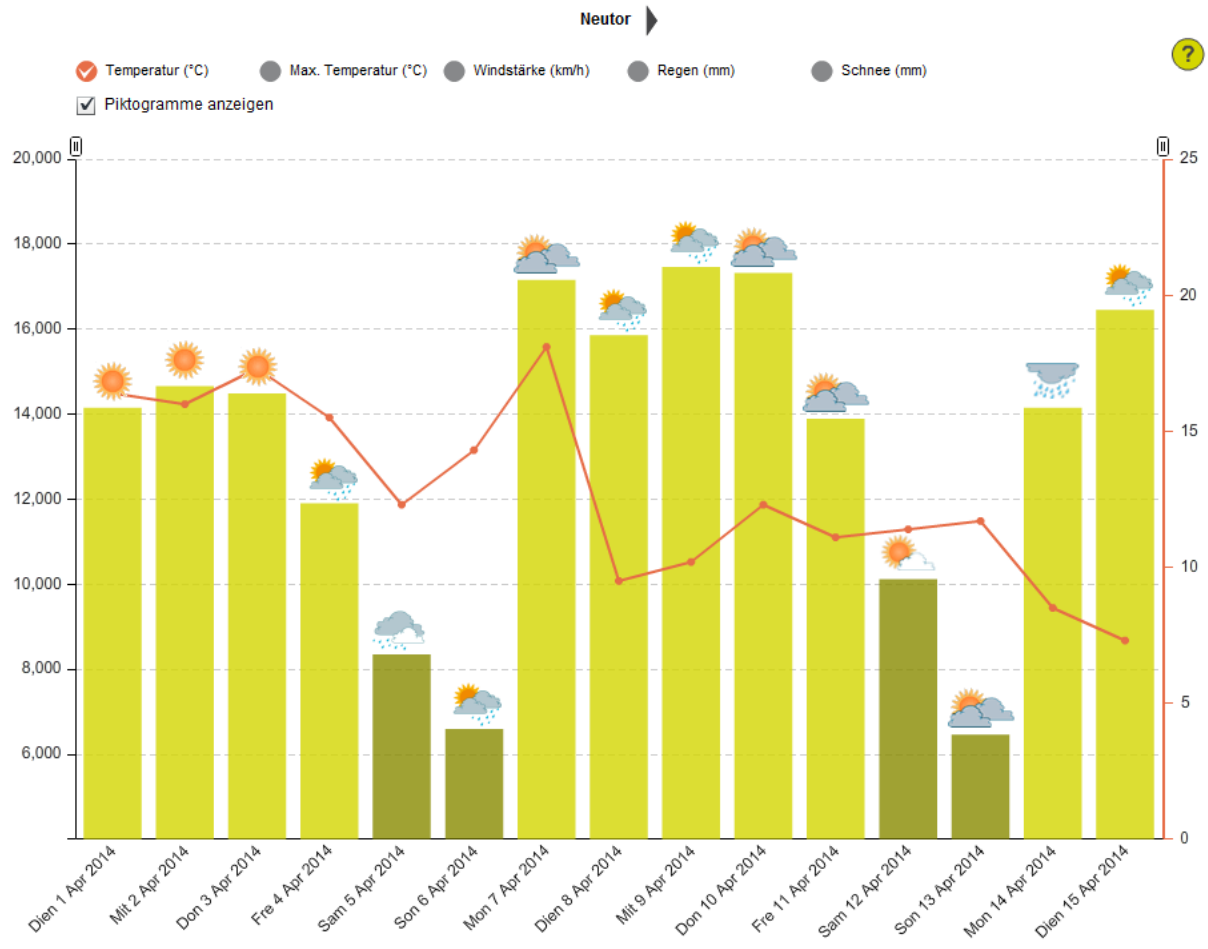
Neutor

?

Temperatur (°C) Max. Temperatur (°C) Windstärke (km/h) Regen (mm) Schnee (mm)

Piktogramme anzeigen

20,000
18,000
16,000
14,000
12,000
10,000
8,000
6,000

25
20
15
10
5
0

Dien 1 Apr 2014
Mit 2 Apr 2014
Don 3 Apr 2014
Fre 4 Apr 2014
Sam 5 Apr 2014
Son 6 Apr 2014
Mon 7 Apr 2014
Dien 8 Apr 2014
Mit 9 Apr 2014
Don 10 Apr 2014
Fre 11 Apr 2014
Sam 12 Apr 2014
Son 13 Apr 2014
Mon 14 Apr 2014
Dien 15 Apr 2014